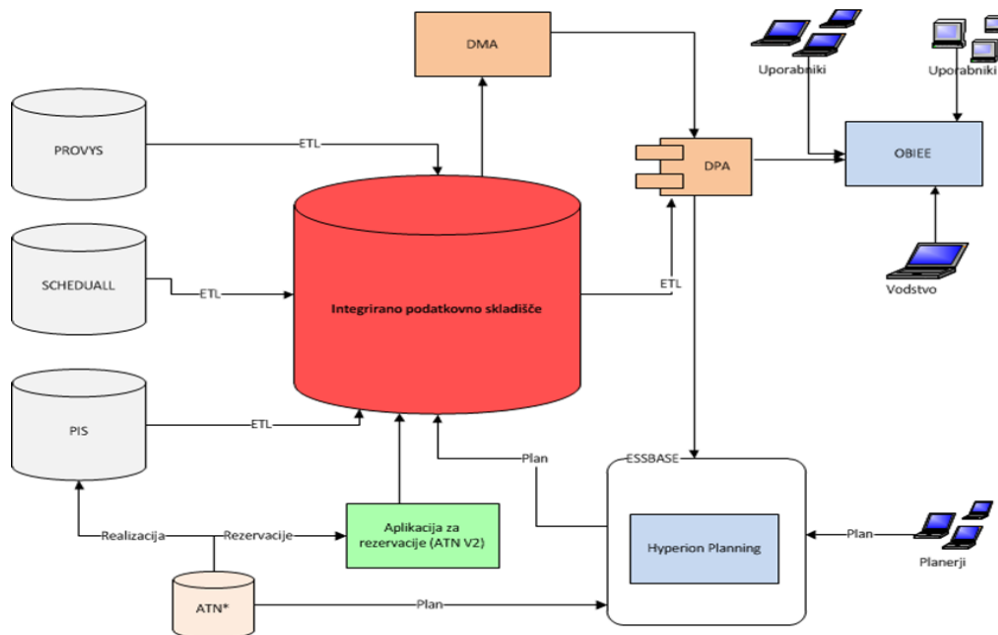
DMA

Uporabniki

Uporabniki

PROVYS

ETL

DPA

OBIEE

SCHEDUALL

ETL

Integrirano podatkovno skladišče

ETL

Vodstvo

PIS

ETL

Plan

ESSBASE

Realizacija

Rezervacije

Aplikacija za rezervacije (ATN V2)

Hyperion Planning

Plan

Planerji

ATN*

Plan